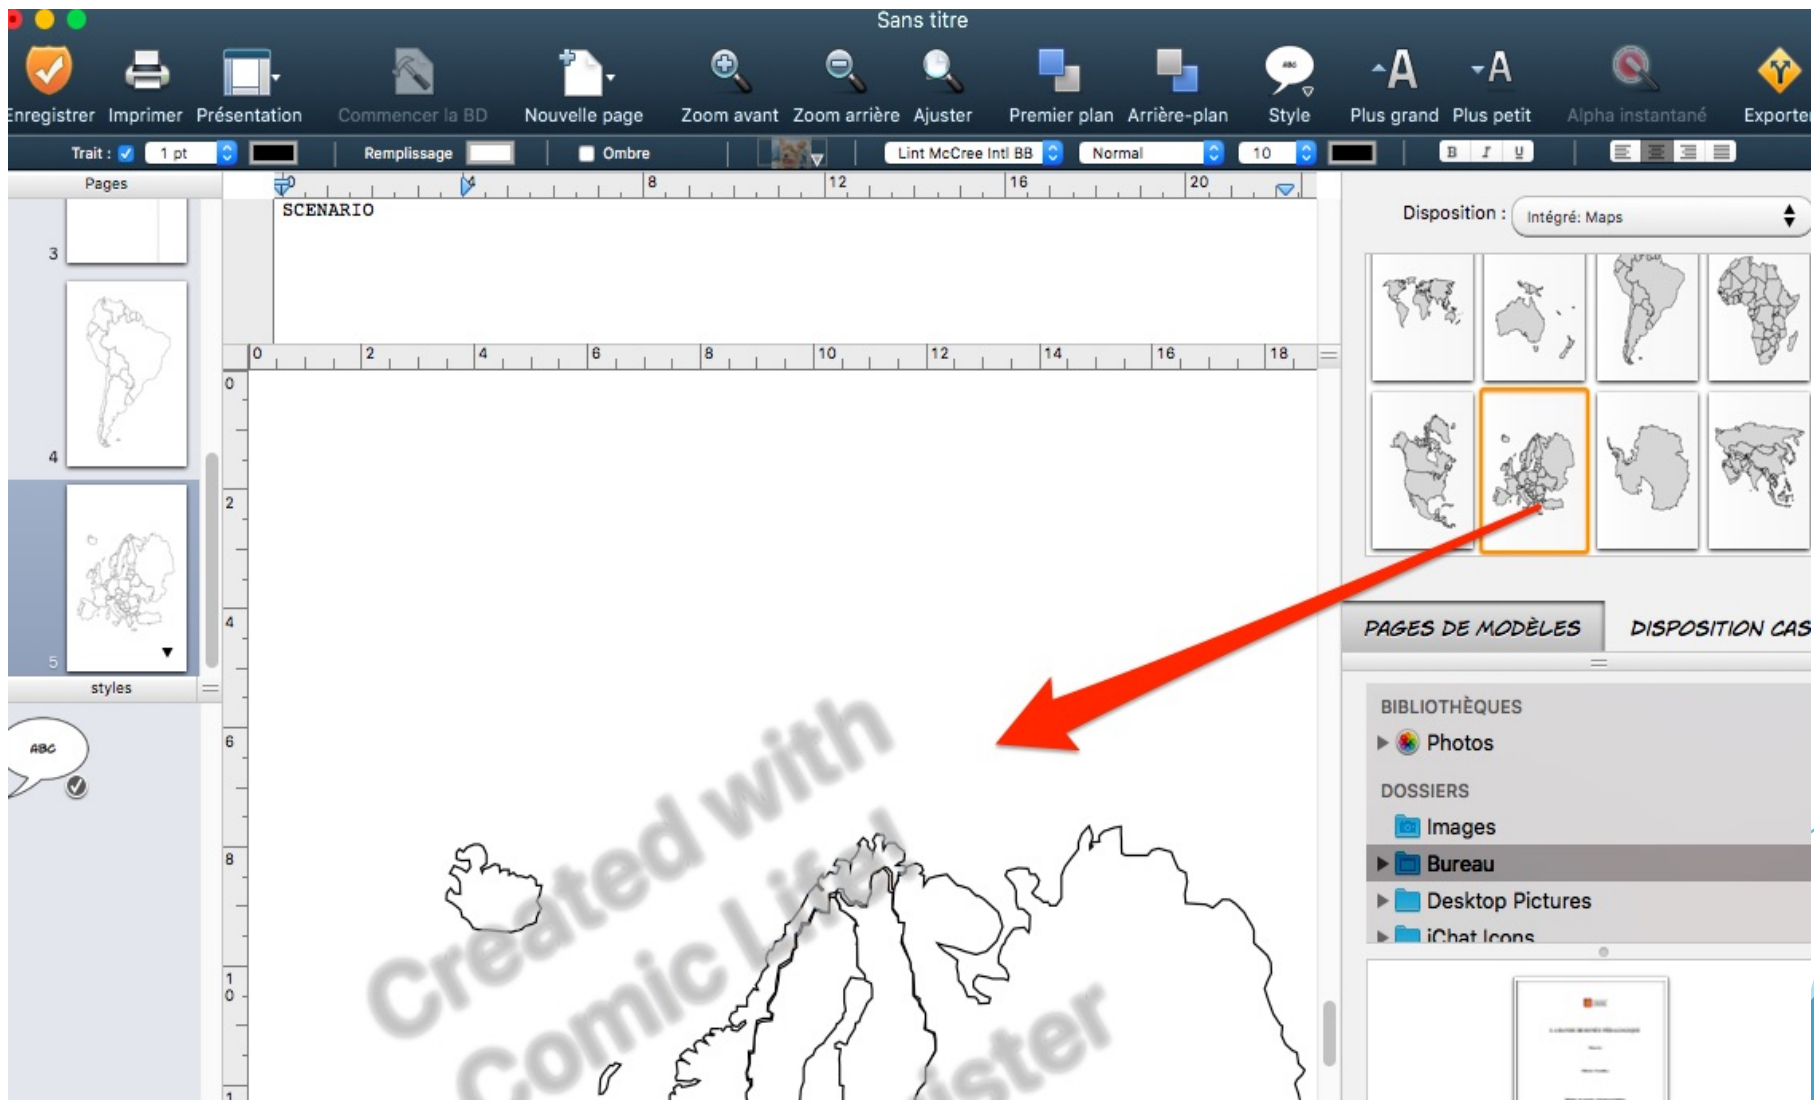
Sans titre

Enregistrer Imprimer Présentation Commencer la BD Nouvelle page Zoom avant Zoom arrière Ajuster Premier plan Arrière-plan Style Plus grand Plus petit Alpha instantané Exporter

Trait : 1 pt Remplissage Ombre Lint McCree Intl BB Normal 10 B I U

Pages

3
4
5

styles

ABC

SCENARIO

0 2 4 6 8 10 12 14 16 18

Disposition : Intégré: Maps

PAGES DE MODÈLES DISPOSITION CAS

BIBLIOTHÈQUES
Photos
DOSSIERS
Images
Bureau
Desktop Pictures
iChat Icons

Created with Comic Life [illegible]ster